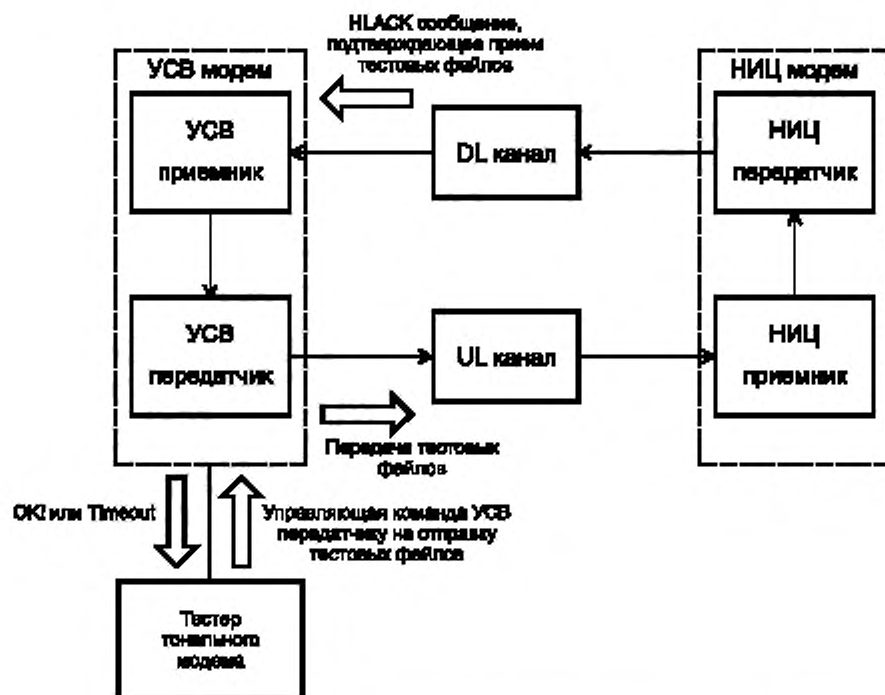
HLACK сообщение, подтверждающее прием тестовых файлов

УСВ модем

УСВ приемник

УСВ передатчик

DL канал

UL канал

НИЦ модем

НИЦ передатчик

НИЦ приемник

Передача тестовых файлов

OK! или Timeout

Управляющая команда УСВ передатчику на отправку тестовых файлов

Тестер тонального модема